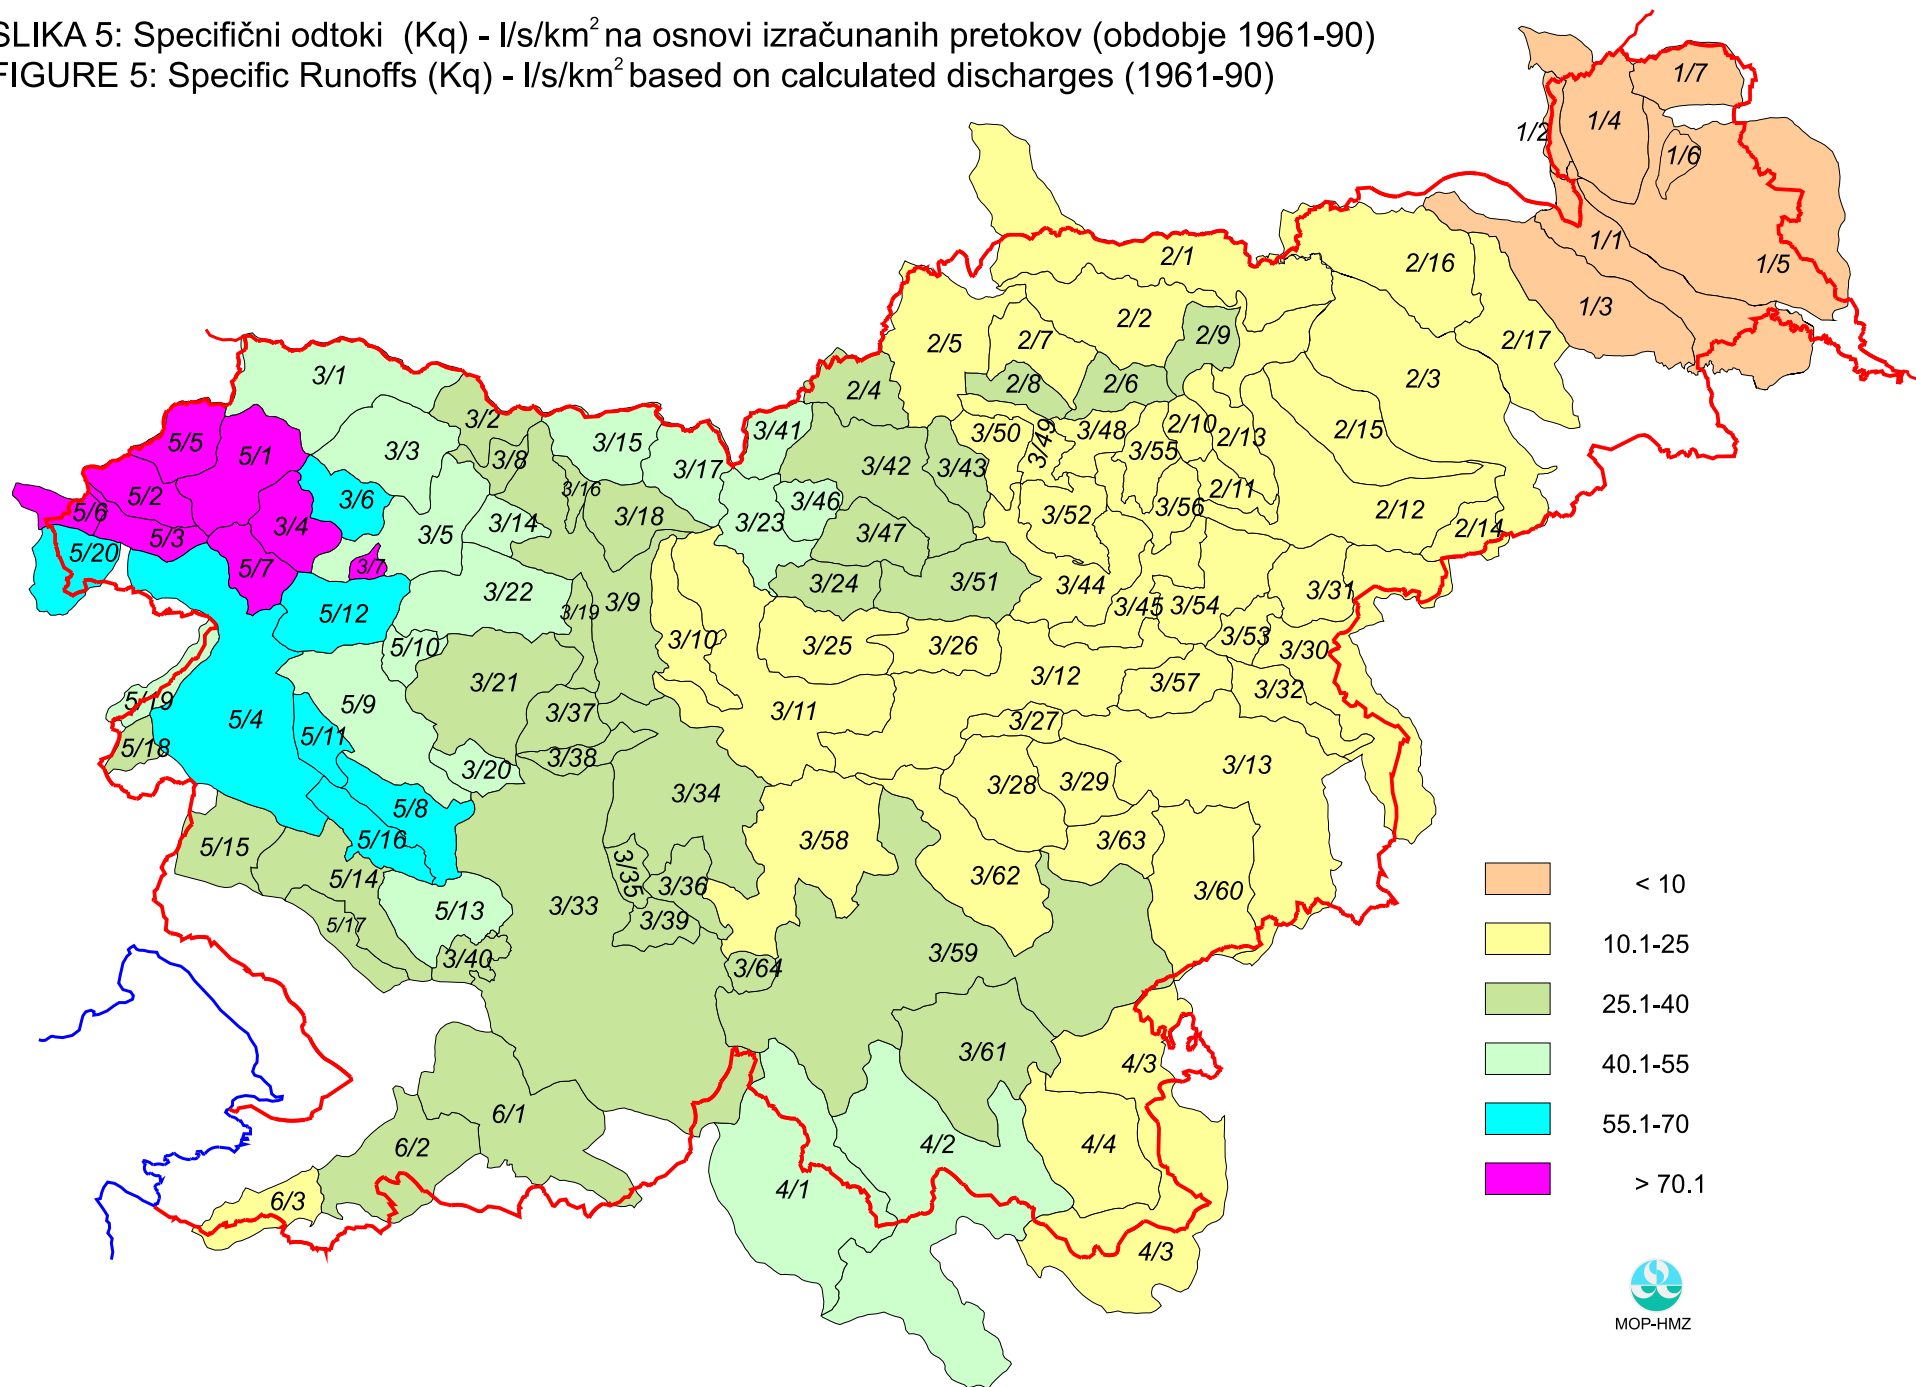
SLIKA 5: Specifični odtoki (Kq) - l/s/km$^2$ na osnovi izračunanih pretokov (obdobje 1961-90)
FIGURE 5: Specific Runoffs (Kq) - l/s/km$^2$ based on calculated discharges (1961-90)

1/7
1/2
1/4
1/6
1/1
1/5
1/3
2/1
2/16
2/17
2/2
2/9
2/5
2/7
2/8
2/6
2/3
2/4
2/10
2/13
2/15
3/1
3/2
3/41
3/50
3/49
3/48
3/55
5/5
5/1
3/3
3/8
3/15
3/17
3/42
3/43
2/11
3/6
3/16
3/46
3/56
2/12
5/2
3/14
3/18
3/23
3/52
2/14
5/6
3/4
3/5
3/47
5/20
5/3
5/7
3/7
3/22
3/24
3/51
3/44
3/31
5/12
3/19
3/9
3/45
3/54
5/10
3/10
3/25
3/26
3/53
3/30
3/21
3/12
3/57
5/19
5/9
3/37
3/11
3/32
5/4
5/11
3/27
5/18
3/38
3/20
3/28
3/29
3/13
3/34
5/8
5/16
3/58
3/63
5/15
3/35
3/36
3/62
3/60
5/14
3/33
5/13
3/39
5/17
3/40
3/64
3/59
3/61
4/3
6/1
4/2
4/4
6/2
4/1
6/3
4/3

< 10
10.1-25
25.1-40
40.1-55
55.1-70
> 70.1

MOP-HMZ